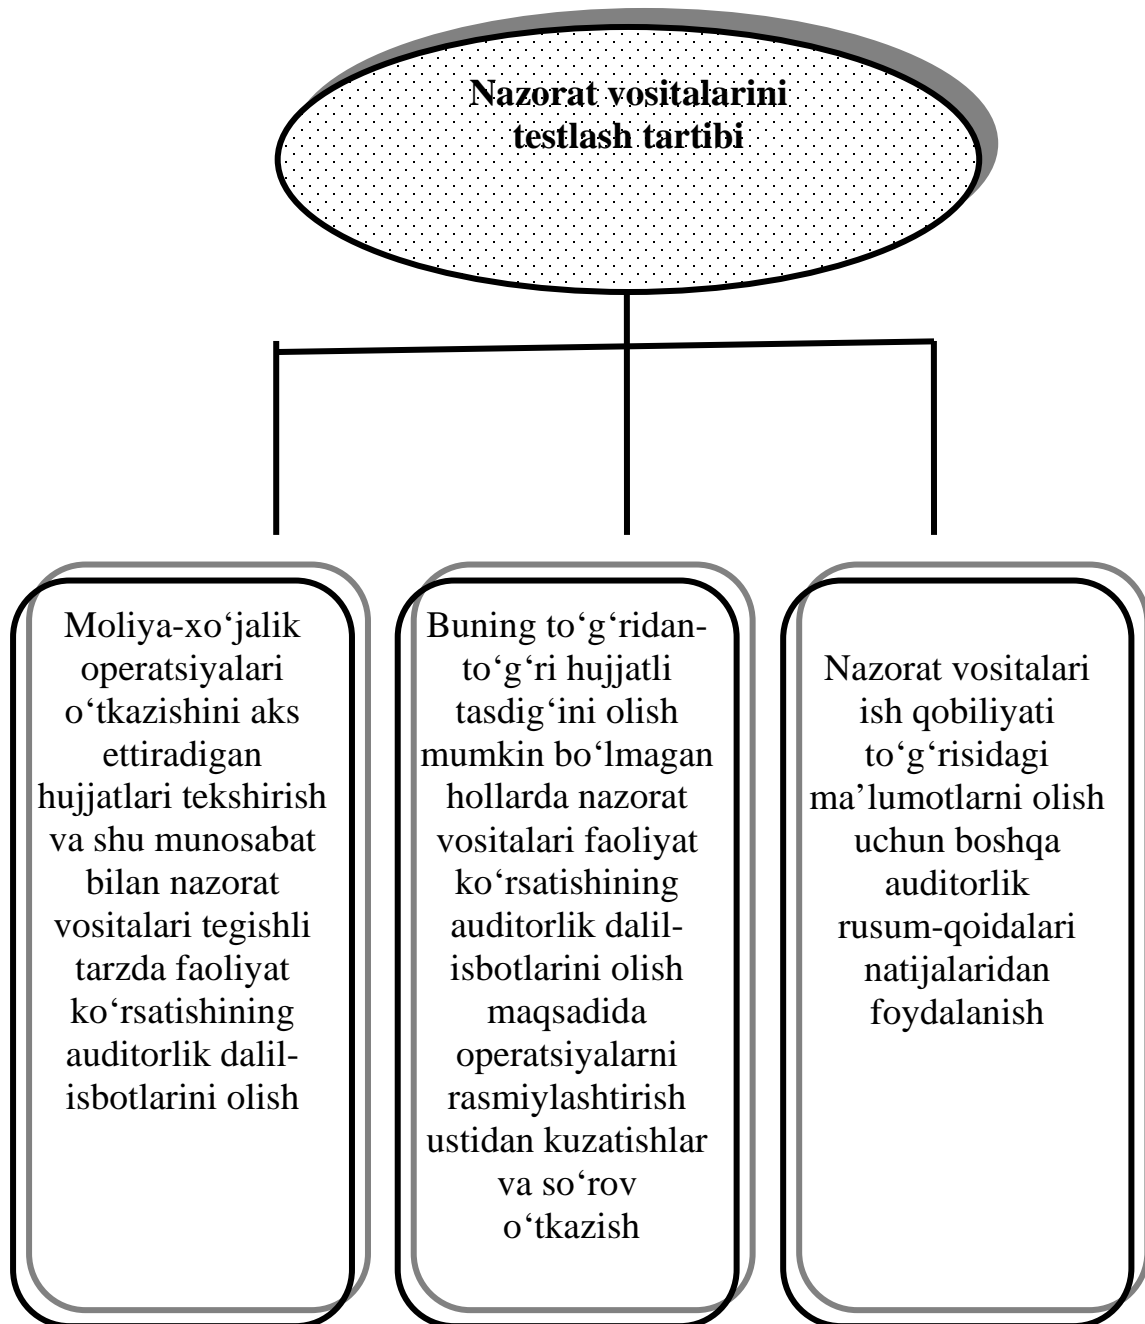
Nazorat vositalarini testlash tartibi

Moliya-xo‘jalik operatsiyalari o‘tkazishini aks ettiradigan hujjatlari tekshirish va shu munosabat bilan nazorat vositalari tegishli tarzda faoliyat ko‘rsatishining auditorlik dalil-isbotlarini olish

Buning to‘g‘ridan-to‘g‘ri hujjatli tasdig‘ini olish mumkin bo‘lmagan hollarda nazorat vositalari faoliyat ko‘rsatishining auditorlik dalil-isbotlarini olish maqsadida operatsiyalarni rasmiylashtirish ustidan kuzatishlar va so‘rov o‘tkazish

Nazorat vositalari ish qobiliyati to‘g‘risidagi ma’lumotlarni olish uchun boshqa auditorlik rusum-qoidalari natijalaridan foydalanish